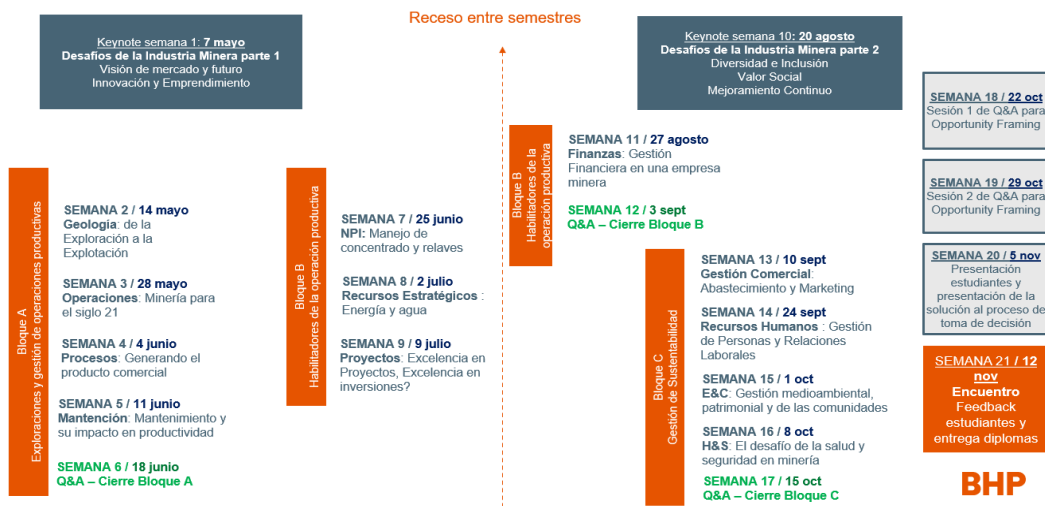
Receso entre semestres

Keynote semana 1: 7 mayo
Desafios de la Industria Minera parte 1
Visión de mercado y futuro
Innovación y Emprendimiento

Keynote semana 10: 20 agosto
Desafios de la Industria Minera parte 2
Diversidad e Inclusión
Valor Social
Mejoramiento Continuo

Bloque A
Exploraciones y gestión de operaciones productivas

SEMANA 2 / 14 mayo
Geología: de la Exploración a la Explotación

SEMANA 3 / 28 mayo
Operaciones: Minería para el siglo 21

SEMANA 4 / 4 junio
Procesos: Generando el producto comercial

SEMANA 5 / 11 junio
Mantención: Mantenimiento y su impacto en productividad

SEMANA 6 / 18 junio
Q&A – Cierre Bloque A

Bloque B
Habilitadores de la operación productiva

SEMANA 7 / 25 junio
NPI: Manejo de concentrado y relaves

SEMANA 8 / 2 julio
Recursos Estratégicos : Energía y agua

SEMANA 9 / 9 julio
Proyectos: Excelencia en Proyectos, Excelencia en inversiones?

Bloque B
Habilitadores de la operación productiva

SEMANA 11 / 27 agosto
Finanzas: Gestión Financiera en una empresa minera

SEMANA 12 / 3 sept
Q&A – Cierre Bloque B

Bloque C
Gestión de Sustentabilidad

SEMANA 13 / 10 sept
Gestión Comercial: Abastecimiento y Marketing

SEMANA 14 / 24 sept
Recursos Humanos : Gestión de Personas y Relaciones Laborales

SEMANA 15 / 1 oct
E&C: Gestión medioambiental, patrimonial y de las comunidades

SEMANA 16 / 8 oct
H&S: El desafío de la salud y seguridad en minería

SEMANA 17 / 15 oct
Q&A – Cierre Bloque C

SEMANA 18 / 22 oct
Sesión 1 de Q&A para Opportunity Framing

SEMANA 19 / 29 oct
Sesión 2 de Q&A para Opportunity Framing

SEMANA 20 / 5 nov
Presentación estudiantes y presentación de la solución al proceso de toma de decisión

SEMANA 21 / 12 nov
Encuentro
Feedback estudiantes y entrega diplomas

BHP